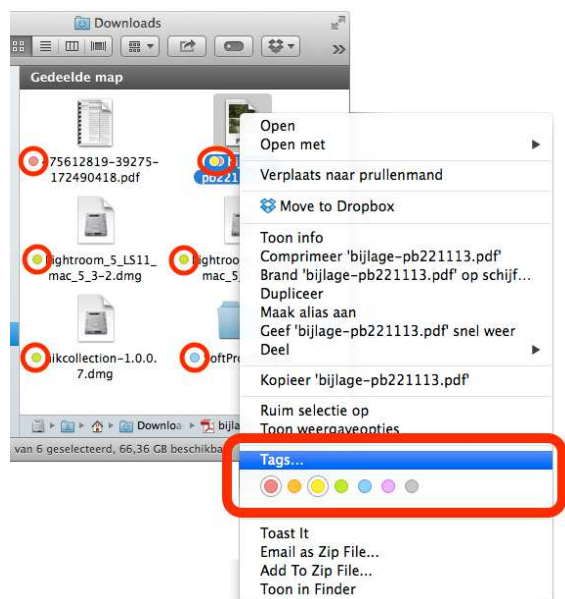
Downloads

Gedeelde map

75612819-39275-172490418.pdf

pb221

ightroom_5_LS11_mac_5_3-2.dmg

ightroo mac_5

ikcollection-1.0.0.7.dmg

oftPro

Downloa

bijla

van 6 geselecteerd, 66,36 GB beschikba

Open
Open met
Verplaats naar prullenmand
Move to Dropbox
Toon info
Comprimeer 'bijlage-pb221113.pdf'
Brand 'bijlage-pb221113.pdf' op schijf...
Dupliceer
Maak alias aan
Geef 'bijlage-pb221113.pdf' snel weer
Deel
Kopieer 'bijlage-pb221113.pdf'
Ruim selectie op
Toon weergaveopties
Tags...
Toast It
Email as Zip File...
Add To Zip File...
Toon in Finder